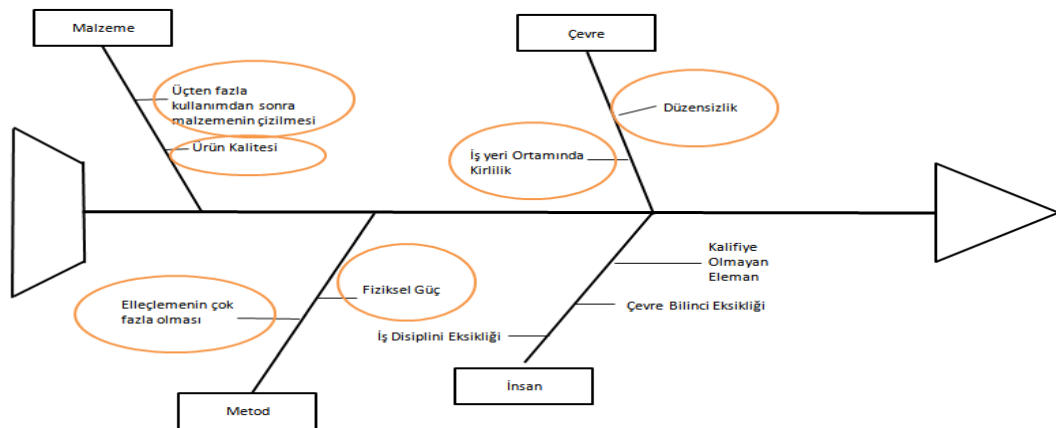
Malzeme

Üçten fazla kullanımdan sonra malzemenin çizilmesi

Ürün Kalitesi

Çevre

Düzensizlik

İş yeri Ortamında Kirlilik

Fiziksel Güç

Elleçlemenin çok fazla olması

Metod

Kalifiye Olmayan Eleman

Çevre Bilinci Eksikliği

İş Disiplini Eksikliği

İnsan